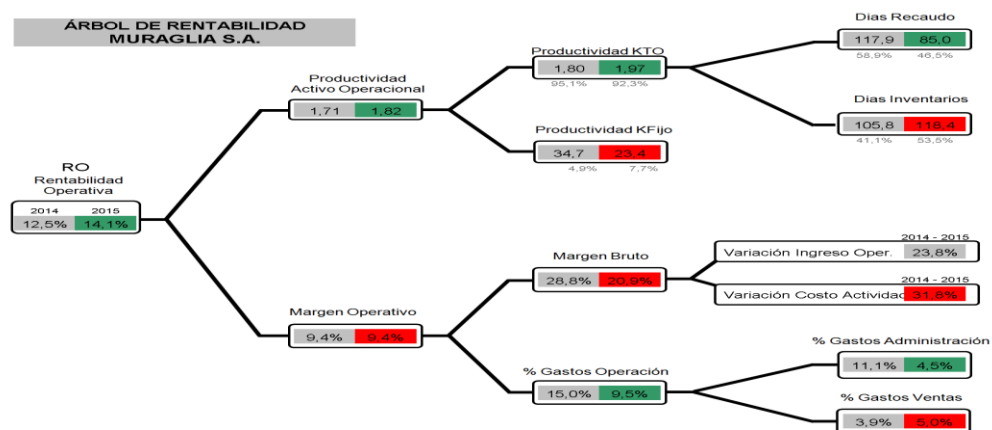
ÁRBOL DE RENTABILIDAD
MURAGLIA S.A.

RO
Rentabilidad
Operativa
2014 2015
12,5% 14,1%

Productividad
Activo Operacional
1,71 1,82

Productividad KTO
1,80 1,97
95,1% 92,3%

Dias Recaudo
117,9 85,0
58,9% 46,5%

Dias Inventarios
105,8 118,4
41,1% 53,5%

Productividad KFijo
34,7 23,4
4,9% 7,7%

Margen Operativo
9,4% 9,4%

Margen Bruto
28,8% 20,9%

2014 - 2015
Variación Ingreso Oper. 23,8%

2014 - 2015
Variación Costo Actividad 31,8%

% Gastos Operación
15,0% 9,5%

% Gastos Administración
11,1% 4,5%

% Gastos Ventas
3,9% 5,0%